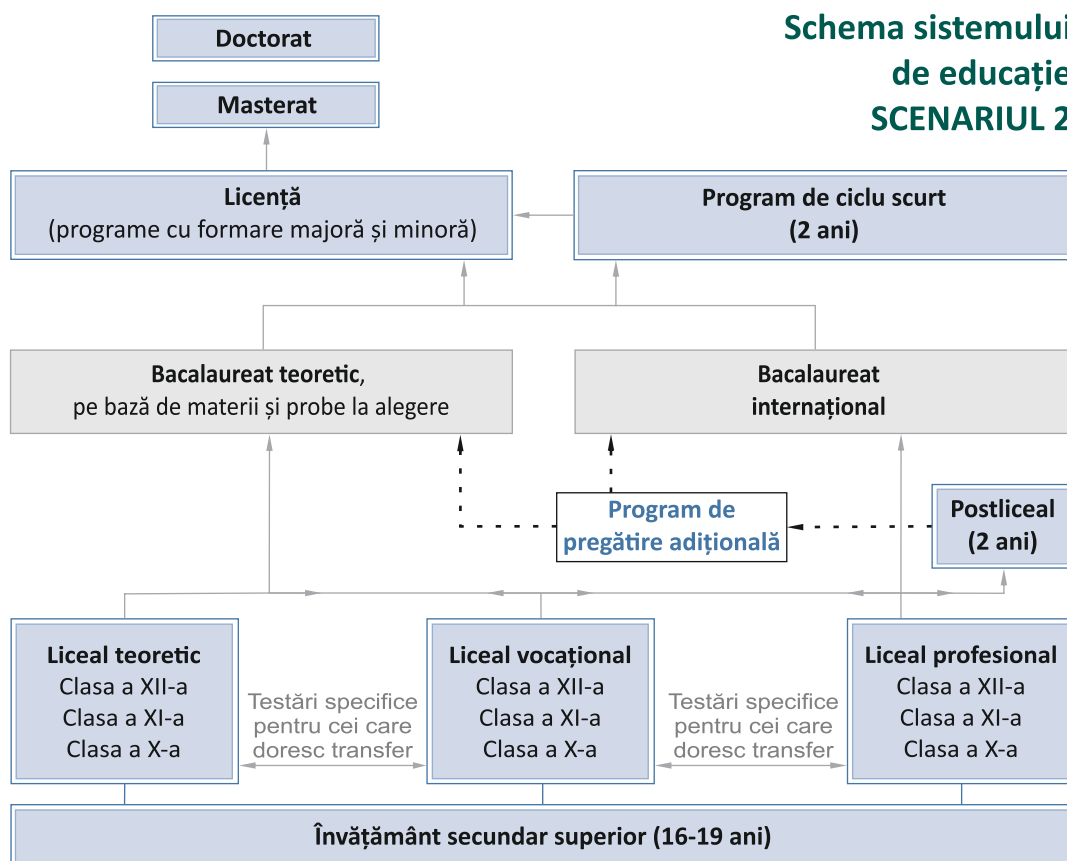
Schema sistemului
de educație
SCENARIUL 2

Doctorat

Masterat

Licență
(programe cu formare majoră și minoră)

Program de ciclu scurt
(2 ani)

Bacalaureat teoretic,
pe bază de materii și probe la alegere

Bacalaureat
internațional

Program de
pregătire adițională

Postliceal
(2 ani)

Liceal teoretic
Clasa a XII-a
Clasa a XI-a
Clasa a X-a

Testări specifice
pentru cei care
doresc transfer

Liceal vocațional
Clasa a XII-a
Clasa a XI-a
Clasa a X-a

Testări specifice
pentru cei care
doresc transfer

Liceal profesional
Clasa a XII-a
Clasa a XI-a
Clasa a X-a

Învățământ secundar superior (16-19 ani)